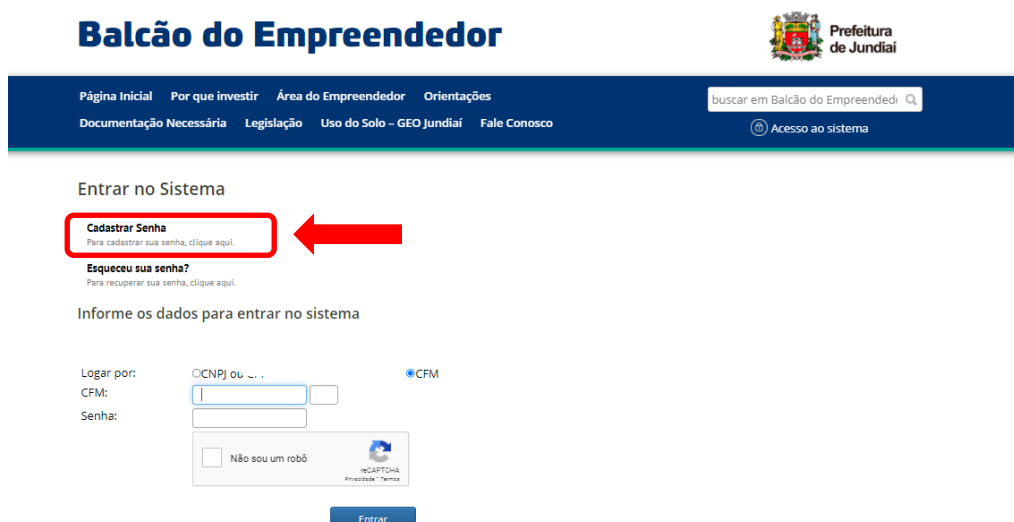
Balcão do Empreendedor

Prefeitura de Jundiaí

Página Inicial Por que investir Área do Empreendedor Orientações
Documentação Necessária Legislação Uso do Solo – GEO Jundiaí Fale Conosco

buscar em Balcão do Empreended

Acesso ao sistema

Entrar no Sistema

Cadastrar Senha
Para cadastrar sua senha, clique aqui.

Esqueceu sua senha?
Para recuperar sua senha, clique aqui.

Informe os dados para entrar no sistema

Logar por: CNPJ ou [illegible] CFM
CFM:
Senha:

Não sou um robô
reCAPTCHA
Privacidade - Termos

Entrar